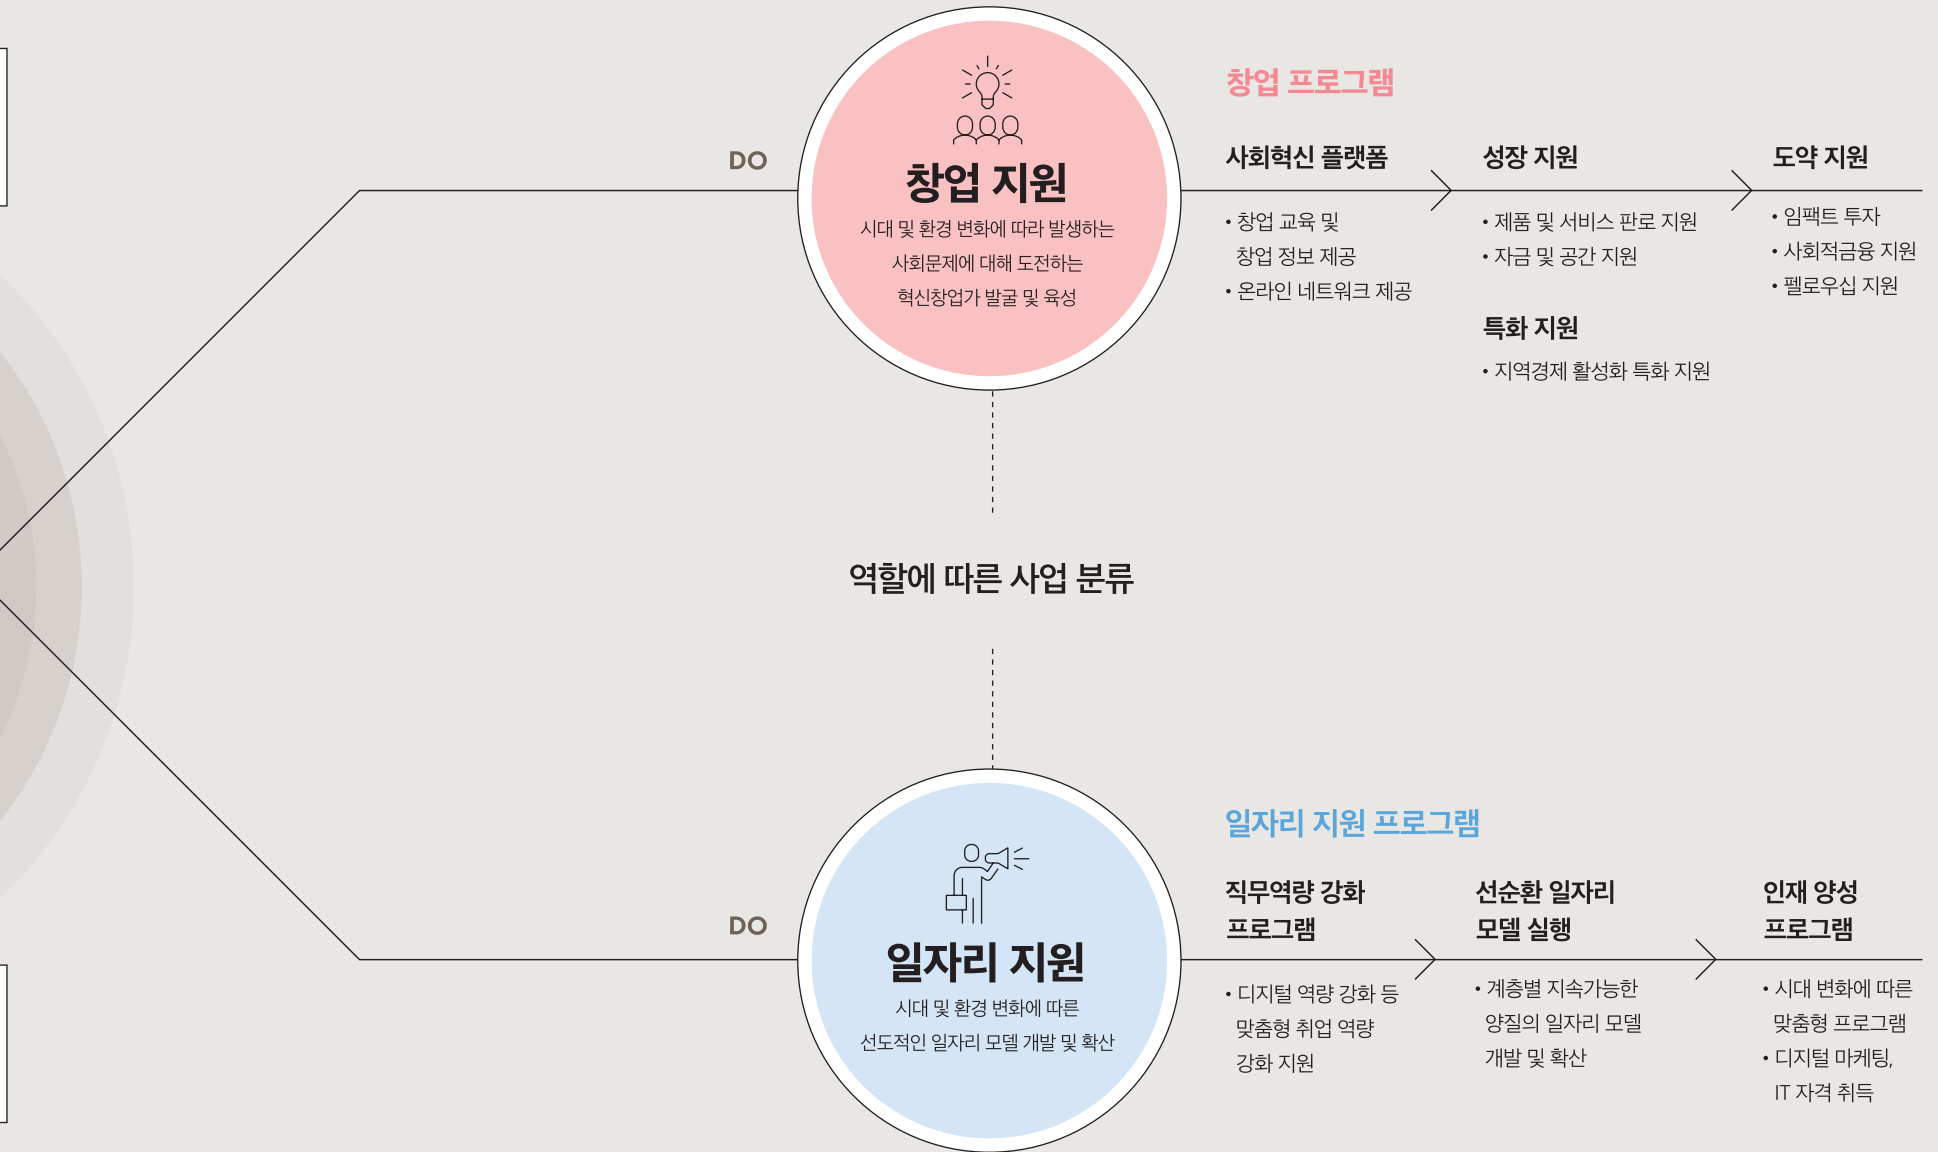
DO

창업 지원

시대 및 환경 변화에 따라 발생하는 사회문제에 대해 도전하는 혁신창업가 발굴 및 육성

창업 프로그램

사회혁신 플랫폼

• 창업 교육 및 창업 정보 제공
• 온라인 네트워크 제공

성장 지원

• 제품 및 서비스 판로 지원
• 자금 및 공간 지원

특화 지원

• 지역경제 활성화 특화 지원

도약 지원

• 임팩트 투자
• 사회적금융 지원
• 펠로우십 지원

역할에 따른 사업 분류

DO

일자리 지원

시대 및 환경 변화에 따른 선도적인 일자리 모델 개발 및 확산

일자리 지원 프로그램

직무역량 강화 프로그램

• 디지털 역량 강화 등 맞춤형 취업 역량 강화 지원

선순환 일자리 모델 실행

• 계층별 지속가능한 양질의 일자리 모델 개발 및 확산

인재 양성 프로그램

• 시대 변화에 따른 맞춤형 프로그램
• 디지털 마케팅, IT 자격 취득